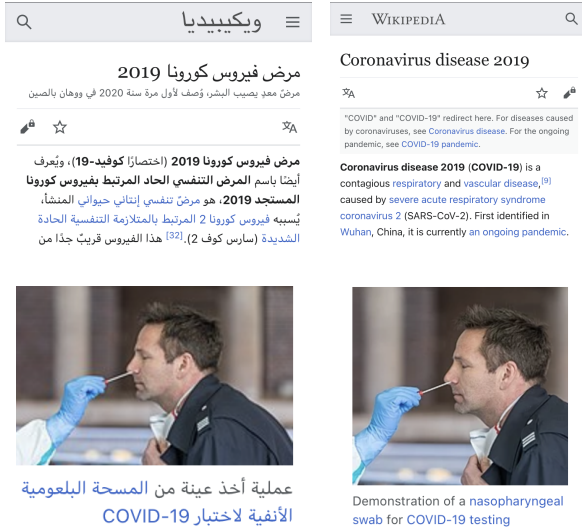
ويكيبيديا

مرض فيروس كورونا 2019

مرضٌ معدٍ يصيب البشر، وُصف لأول مرة سنة 2020 في ووهان بالصين

مرض فيروس كورونا 2019 (اختصارًا كوفيد-19)، ويُعرف أيضًا باسم المرض التنفسي الحاد المرتبط بفيروس كورونا المستجد 2019، هو مرضٌ تنفسي إنتاني حيواني المنشأ، يُسببه فيروس كورونا 2 المرتبط بالمتلازمة التنفسية الحادة الشديدة (سارس كوف 2).[32] هذا الفيروس قريبٌ جدًا من

عملية أخذ عينة من المسحة البلعومية الأنفية لاختبار COVID-19

WIKIPEDIA

Coronavirus disease 2019

"COVID" and "COVID-19" redirect here. For diseases caused by coronaviruses, see Coronavirus disease. For the ongoing pandemic, see COVID-19 pandemic.

Coronavirus disease 2019 (COVID-19) is a contagious respiratory and vascular disease,[9] caused by severe acute respiratory syndrome coronavirus 2 (SARS-CoV-2). First identified in Wuhan, China, it is currently an ongoing pandemic.

Demonstration of a nasopharyngeal swab for COVID-19 testing